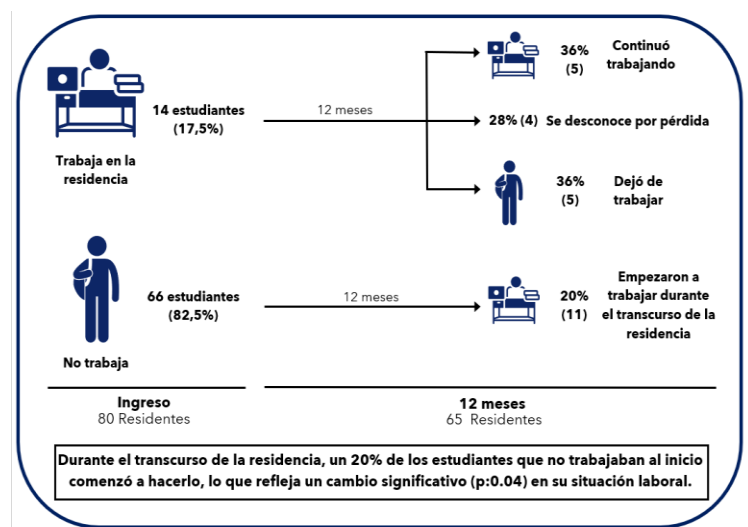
Trabaja en la residencia

14 estudiantes (17,5%)

12 meses

36% (5) Continuó trabajando

28% (4) Se desconoce por pérdida

36% (5) Dejó de trabajar

No trabaja

66 estudiantes (82,5%)

12 meses

20% (11) Empezaron a trabajar durante el transcurso de la residencia

Ingreso
80 Residentes

12 meses
65 Residentes

Durante el transcurso de la residencia, un 20% de los estudiantes que no trabajaban al inicio comenzó a hacerlo, lo que refleja un cambio significativo (p:0.04) en su situación laboral.